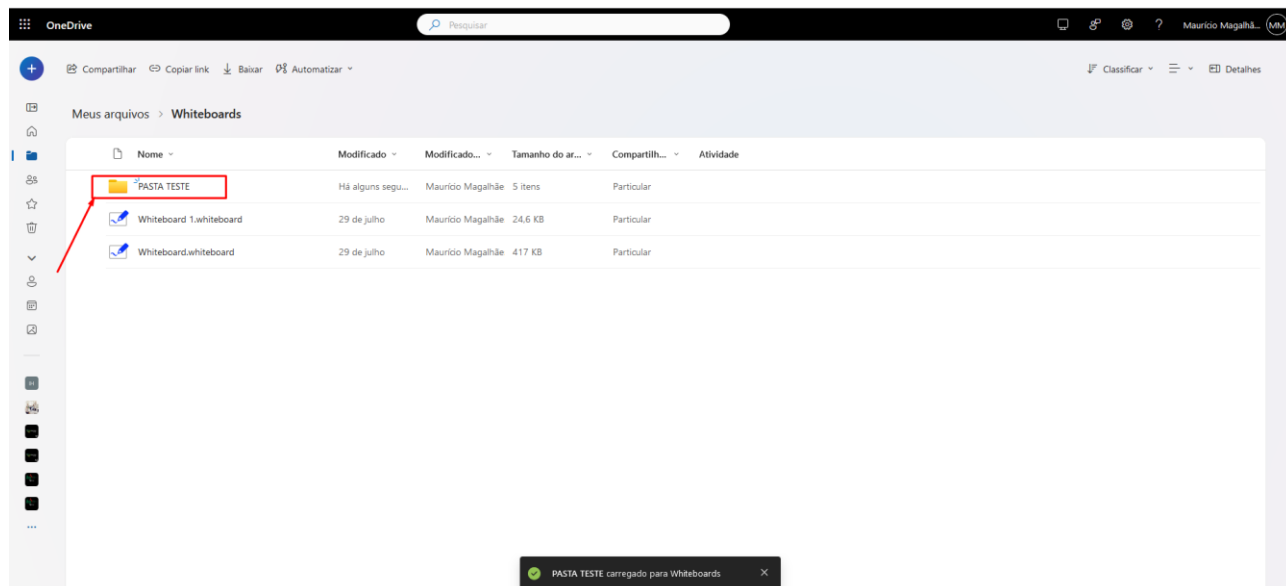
OneDrive

Pesquisar

Maurício Magalhã... MM

Compartilhar Copiar link Baixar Automatizar

Classificar Detalhes

Meus arquivos > Whiteboards

| Nome | Modificado | Modificado... | Tamanho do ar... | Compartilh... | Atividade |
|---|---|---|---|---|---|
| PASTA TESTE | Há alguns segu... | Maurício Magalhãe | 5 itens | Particular | |
| Whiteboard 1.whiteboard | 29 de julho | Maurício Magalhãe | 24,6 KB | Particular | |
| Whiteboard.whiteboard | 29 de julho | Maurício Magalhãe | 417 KB | Particular | |

...

PASTA TESTE carregado para Whiteboards